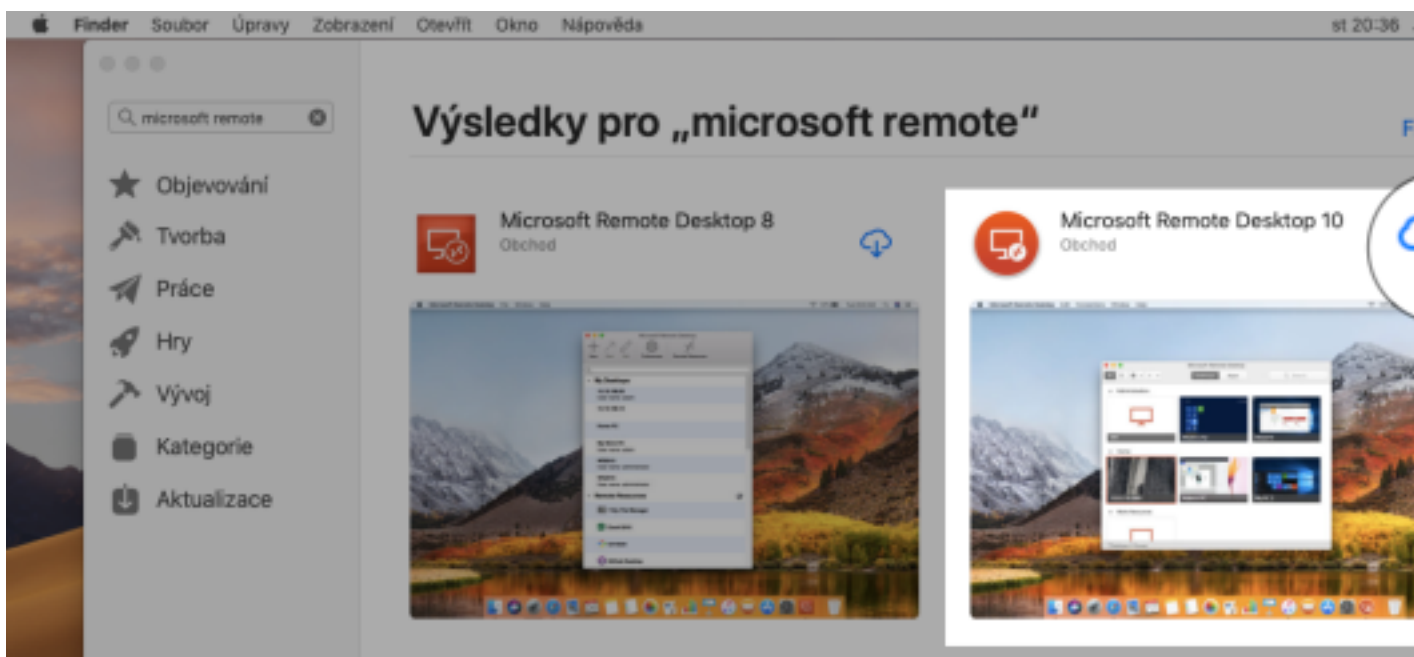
Finder Soubor Úpravy Zobrazení Otevřít Okno Nápověda st 20:36

microsoft remote

Objevování
Tvorba
Práce
Hry
Vývoj
Kategorie
Aktualizace

Výsledky pro „microsoft remote"

F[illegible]

Microsoft Remote Desktop 8
Obchod

Microsoft Remote Desktop 10
Obchod